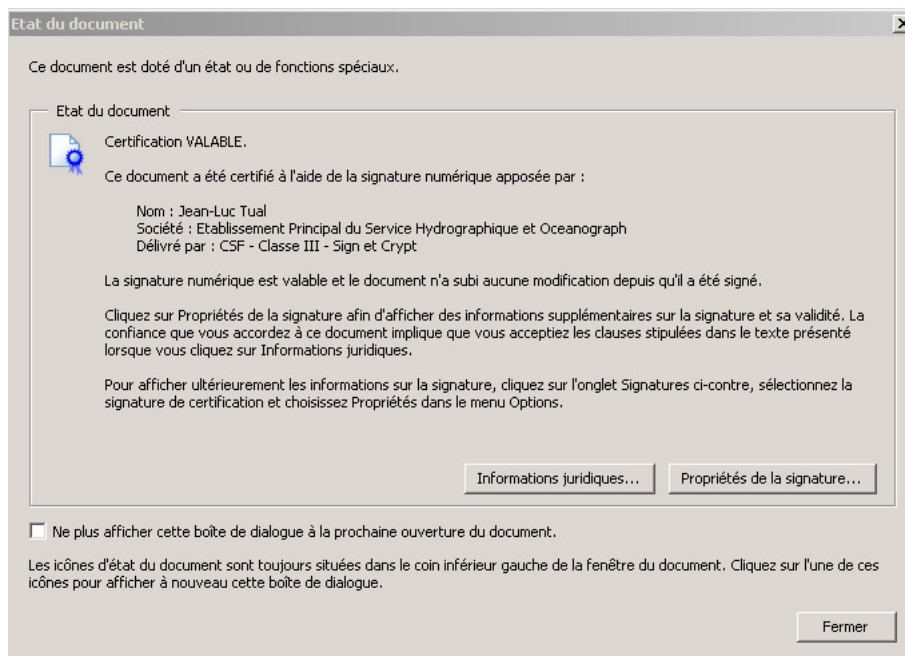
Etat du document

Ce document est doté d'un état ou de fonctions spéciaux.

Etat du document

Certification VALABLE.

Ce document a été certifié à l'aide de la signature numérique apposée par :

Nom : Jean-Luc Tual
Société : Etablissement Principal du Service Hydrographique et Oceanograph
Délivré par : CSF - Classe III - Sign et Crypt

La signature numérique est valable et le document n'a subi aucune modification depuis qu'il a été signé.

Cliquez sur Propriétés de la signature afin d'afficher des informations supplémentaires sur la signature et sa validité. La confiance que vous accordez à ce document implique que vous acceptiez les clauses stipulées dans le texte présenté lorsque vous cliquez sur Informations juridiques.

Pour afficher ultérieurement les informations sur la signature, cliquez sur l'onglet Signatures ci-contre, sélectionnez la signature de certification et choisissez Propriétés dans le menu Options.

Informations juridiques... | Propriétés de la signature...

Ne plus afficher cette boîte de dialogue à la prochaine ouverture du document.

Les icônes d'état du document sont toujours situées dans le coin inférieur gauche de la fenêtre du document. Cliquez sur l'une de ces icônes pour afficher à nouveau cette boîte de dialogue.

Fermer